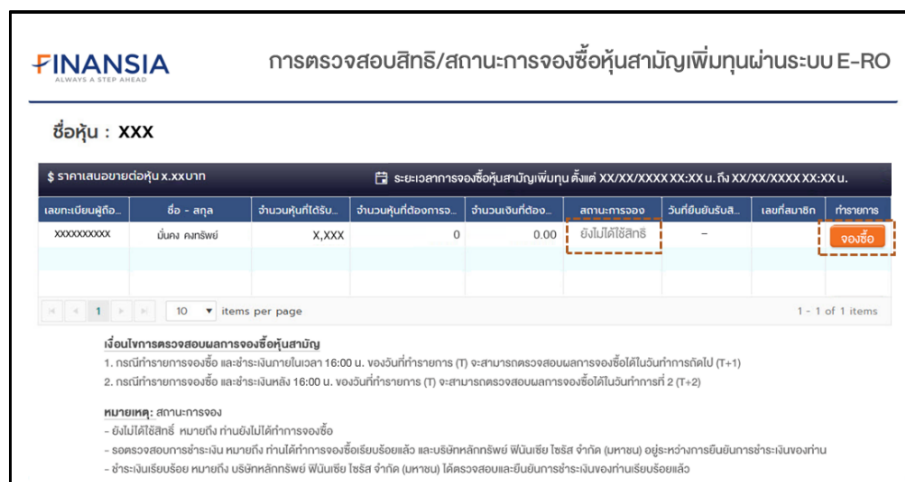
FINANSIA
ALWAYS A STEP AHEAD

การตรวจสอบสิทธิ/สถานะการจองซื้อหุ้นสามัญเพิ่มทุนผ่านระบบ E-RO

ชื่อหุ้น : XXX

$ ราคาเสนอขายต่อหุ้น x.xxบาท

ระยะเวลาการจองซื้อหุ้นสามัญเพิ่มทุน ตั้งแต่ XX/XX/XXXX XX:XX น. ถึง XX/XX/XXXX XX:XX น.

| เลขทะเบียนผู้ถือ... | ชื่อ - สกุล | จำนวนหุ้นที่ได้รับ... | จำนวนหุ้นที่ต้องการจ... | จำนวนเงินที่ต้อง... | สถานะการจอง | วันที่ยืนยันรับสิ... | เลขที่สมาชิก | ทำรายการ |
|---|---|---|---|---|---|---|---|---|
| XXXXXXXXXX | มั่นคง คงทรัพย์ | X,XXX | 0 | 0.00 | ยังไม่ได้ใช้สิทธิ | – | | จองซื้อ |

1 10 items per page 1 - 1 of 1 items

เงื่อนไขการตรวจสอบผลการจองซื้อหุ้นสามัญ
1. กรณีทำรายการจองซื้อ และชำระเงินภายในเวลา 16:00 น. ของวันที่ทำรายการ (T) จะสามารถตรวจสอบผลการจองซื้อได้ในวันทำการถัดไป (T+1)
2. กรณีทำรายการจองซื้อ และชำระเงินหลัง 16:00 น. ของวันที่ทำรายการ (T) จะสามารถตรวจสอบผลการจองซื้อได้ในวันทำการที่ 2 (T+2)

หมายเหตุ: สถานะการจอง
- ยังไม่ได้ใช้สิทธิ์ หมายถึง ท่านยังไม่ได้ทำการจองซื้อ
- รอตรวจสอบการชำระเงิน หมายถึง ท่านได้ทำการจองซื้อเรียบร้อยแล้ว และบริษัทหลักทรัพย์ ฟินันเซีย ไซรัส จำกัด (มหาชน) อยู่ระหว่างการยืนยันการชำระเงินของท่าน
- ชำระเงินเรียบร้อย หมายถึง บริษัทหลักทรัพย์ ฟินันเซีย ไซรัส จำกัด (มหาชน) ได้ตรวจสอบและยืนยันการชำระเงินของท่านเรียบร้อยแล้ว